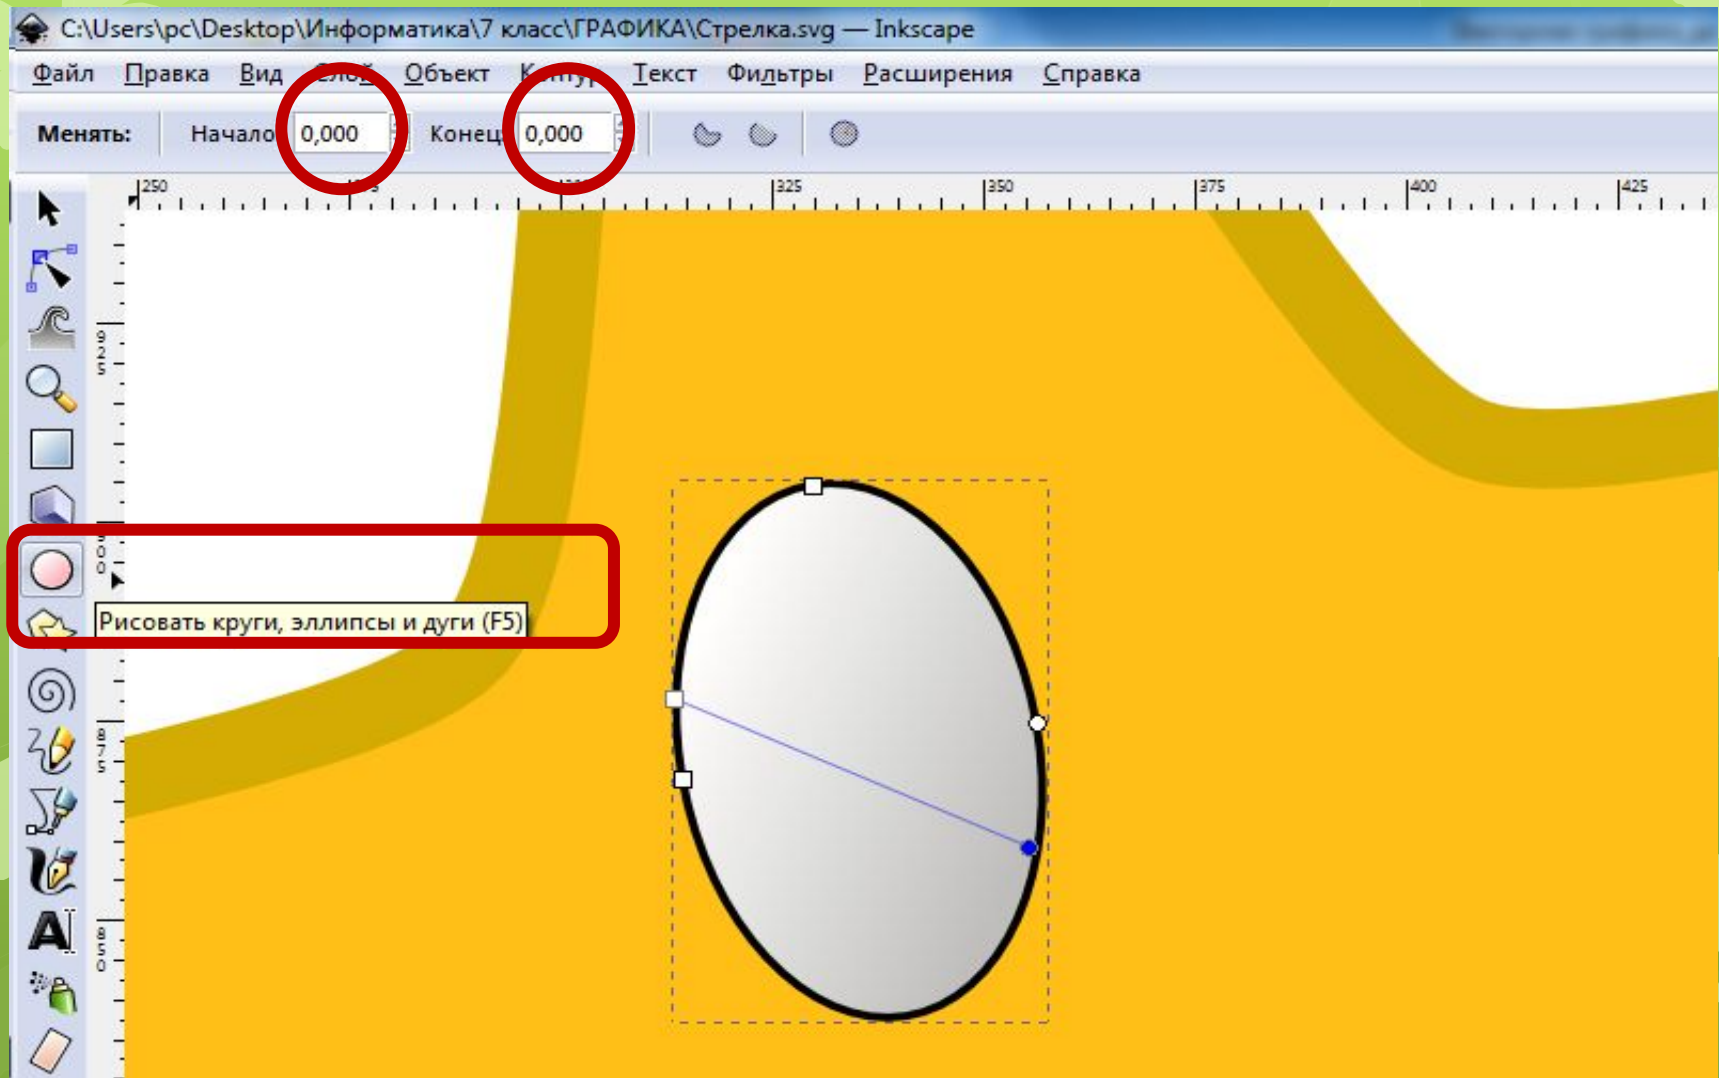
C:\Users\pc\Desktop\Информатика\7 класс\ГРАФИКА\Стрелка.svg — Inkscape

Файл Правка Вид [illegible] Объект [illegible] Текст Фильтры Расширения Справка

Менять: Начало 0,000 Конец 0,000

250 325 350 375 400 425

925

900

875

850

Рисовать круги, эллипсы и дуги (F5)